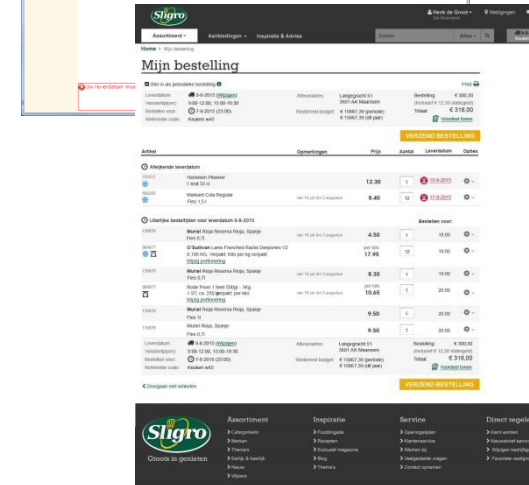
Uw leverdatum mo

Sligro

Henk de Groot De Gouwsche | Vestigingen

Assortiment | Aanbiedingen | Inspiratie & Advies | Zoeken | Alles | Bestellen

Home > Mijn bestelling

Mijn bestelling

Niet in als periodieke bestelling | Print

| Leverdatum: | 9-8-2015 (Wijzigen) | Afleveradres: | Langegracht 51 3601 AK Maarssen | Bestelling: | € 300,30 |
|---|---|---|---|---|---|
| Verzendtijdstip: | 9:00-12:00, 15:00-18:30 | | | (inclusief € 12,30 statiegeld) | |
| Bestellen voor: | 7-8-2015 (23:00) | Resterend budget: | € 15867,39 (periode) € 15867,39 (dit jaar) | Totaal: | € 318,00 |
| Referentie code: | Keuken w45 | | | | Voordeel tonen |

VERZEND BESTELLING

| Artikel | | Opmerkingen | Prijs | Aantal | Leverdatum | Opties |
|---|---|---|---|---|---|---|
| Afwijkende leverdatum | | | | | | |
| | Heineken Pilsener 1 krat 24 st | | 12.30 | 1 | 10-8-2015 | |
| | Blaikant Cola Regular Fles 1,5 l | | 8.40 | 12 | 17-8-2015 | |
| Uiterlijke besteltijden voor leverdatum 9-8-2015 | | | | | Besteden voor: | |
| | Muriel Rioja Reserva Rioja, Spanje Fles 0,75 | | 4.50 | 1 | 18:00 | |
| | O'Sullivan Lamb Frenched Racks Deepsinks V2 ... Wijzig portionering | | per kilo 17.95 | 12 | 18:00 | |
| | Muriel Rioja Reserva Rioja, Spanje Fles 0,75 | | 8.30 | 1 | 18:00 | |
| | Rode Poon 1 bout ... Wijzig portionering | | per kilo 10.65 | 1 | 20:00 | |
| | Muriel Rioja Reserva Rioja, Spanje Fles 0,75 | | 9.50 | 1 | 20:00 | |
| | Muriel Rioja, Spanje Fles 0,75 | | 9.50 | 1 | 20:00 | |

| Leverdatum: | 9-8-2015 (Wijzigen) | Afleveradres: | Langegracht 51 3601 AK Maarssen | Bestelling: | € 300,30 |
|---|---|---|---|---|---|
| Verzendtijdstip: | 9:00-12:00, 15:00-18:30 | | | (inclusief € 12,30 statiegeld) | |
| Bestellen voor: | 7-8-2015 (23:00) | Resterend budget: | € 15867,39 (periode) € 15867,39 (dit jaar) | Totaal: | € 318,00 |
| Referentie code: | Keuken w45 | | | | Voordeel tonen |

< Doorgaan met winkelen

VERZEND BESTELLING

Sligro Groots in genieten

Assortiment
> Categorieën
> Merken
> Thema's
> Eerlijk & Heerlijk
> Nieuw
> Pilaren

Inspiratie
> Foodstgelde
> Recepten
> Exclusief magazine
> Blog
> Thema's

Service
> Openingstijden
> Klantenservice
> Werken bij
> Veelgestelde vragen
> Contact opnemen

Direct regelen
> Klant worden
> Nieuwsbrief aanv
> Wijzigen bestelling
> Favoriete vestiging